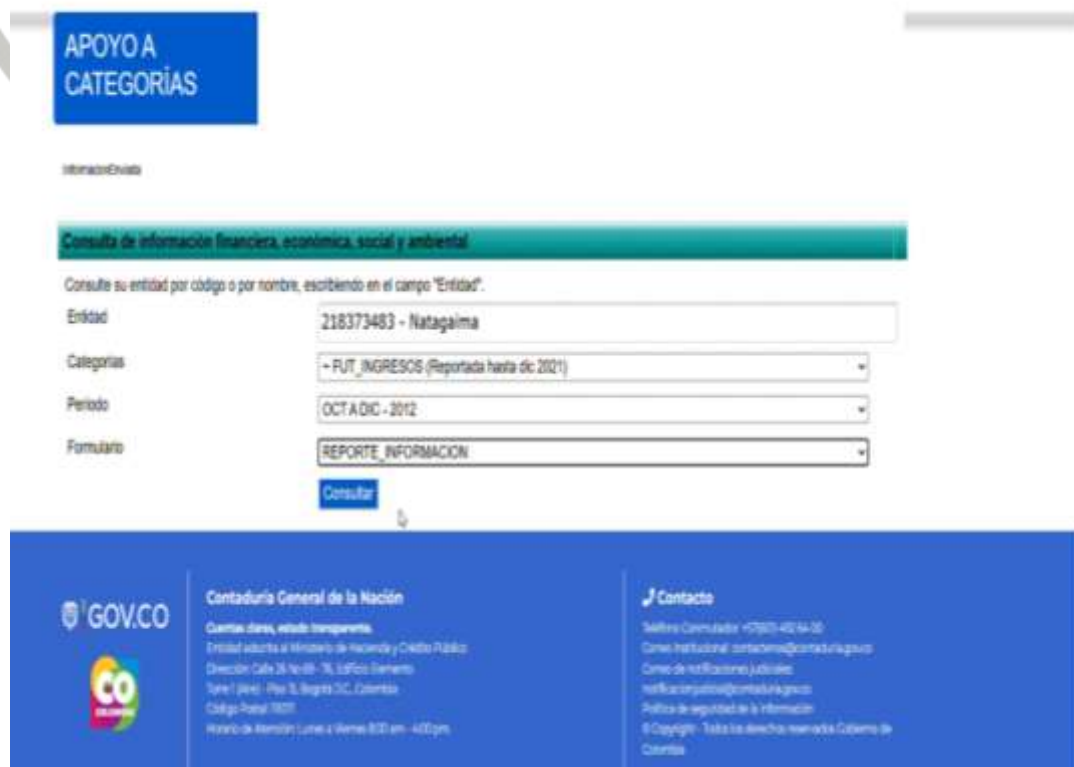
APOYO A CATEGORÍAS

InformacionEnviada

Consulta de información financiera, económica, social y ambiental

Consulte su entidad por código o por nombre, escribiendo en el campo "Entidad".

Entidad | 218373483 - Natagaima

Categorias | + FUT_INGRESOS (Reportada hasta dic 2021)

Periodo | OCT A DIC - 2012

Formulario | REPORTE_INFORMACION

Consultar

GOV.CO

CO

Contaduría General de la Nación

Cuentas claras, estado transparente.
Entidad adscrita al Ministerio de Hacienda y Crédito Público
Dirección Calle 26 No 69 - 76, Edificio Elemento
Torre 1 (Aire) - Piso 15, Bogotá D.C., Colombia
Código Postal 11071
Horario de Atención: Lunes a Viernes 8:00 am - 4:00 pm

Contacto

Teléfono Conmutador: +57(601) 492 64 00
Correo Institucional: contactenos@contaduria.gov.co
Correo de notificaciones judiciales:
notificacionjudicial@contaduria.gov.co
Política de seguridad de la información
© Copyright - Todos los derechos reservados Gobierno de Colombia